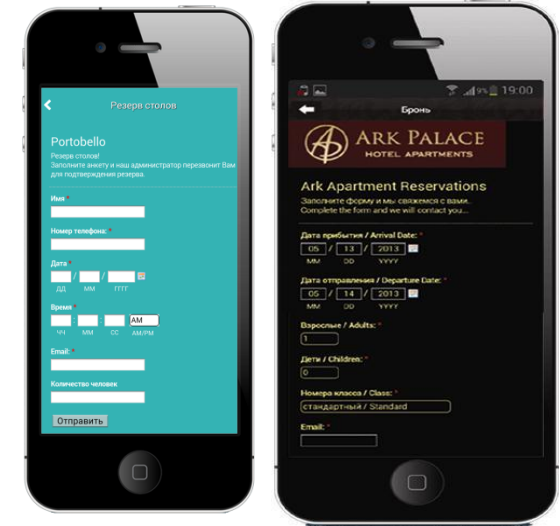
Резерв столов

Portobello

Резерв столов!
Заполните анкету и наш администратор перезвонит Вам для подтверждения резерва.

Имя *

Номер телефона *

Дата *

ДД / ММ / ГГГГ

Время *

ЧЧ ММ СС AM AM/PM

Email *

Количество человек

Отправить

19:00

Бронь

ARK PALACE
HOTEL APARTMENTS

Ark Apartment Reservations

Заполните форму и мы свяжемся с вами.
Complete the form and we will contact you...

Дата прибытия / Arrival Date: *

05 / 13 / 2013
MM DD YYYY

Дата отправления / Departure Date: *

05 / 14 / 2013
MM DD YYYY

Взрослые / Adults: *

1

Дети / Children: *

0

Номера класса / Class: *

стандартный / Standard

Email: *